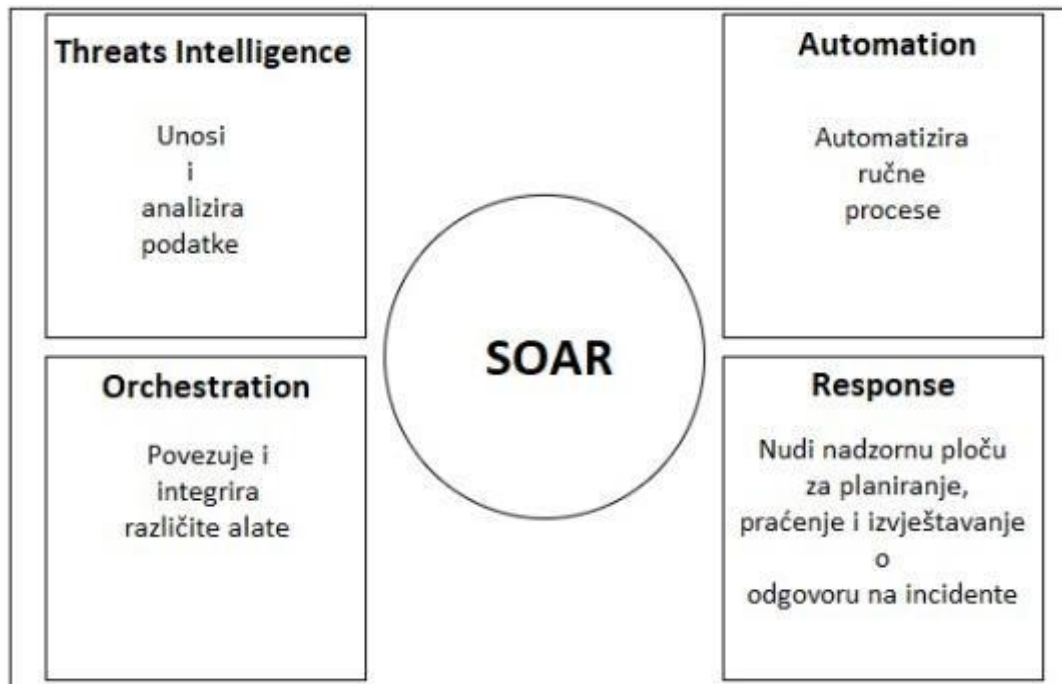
Threats Intelligence

Unosi i analizira podatke

Automation

Automatizira ručne procese

SOAR

Orchestration

Povezuje i integrira različite alate

Response

Nudi nadzornu ploču za planiranje, praćenje i izvještavanje o odgovoru na incidente